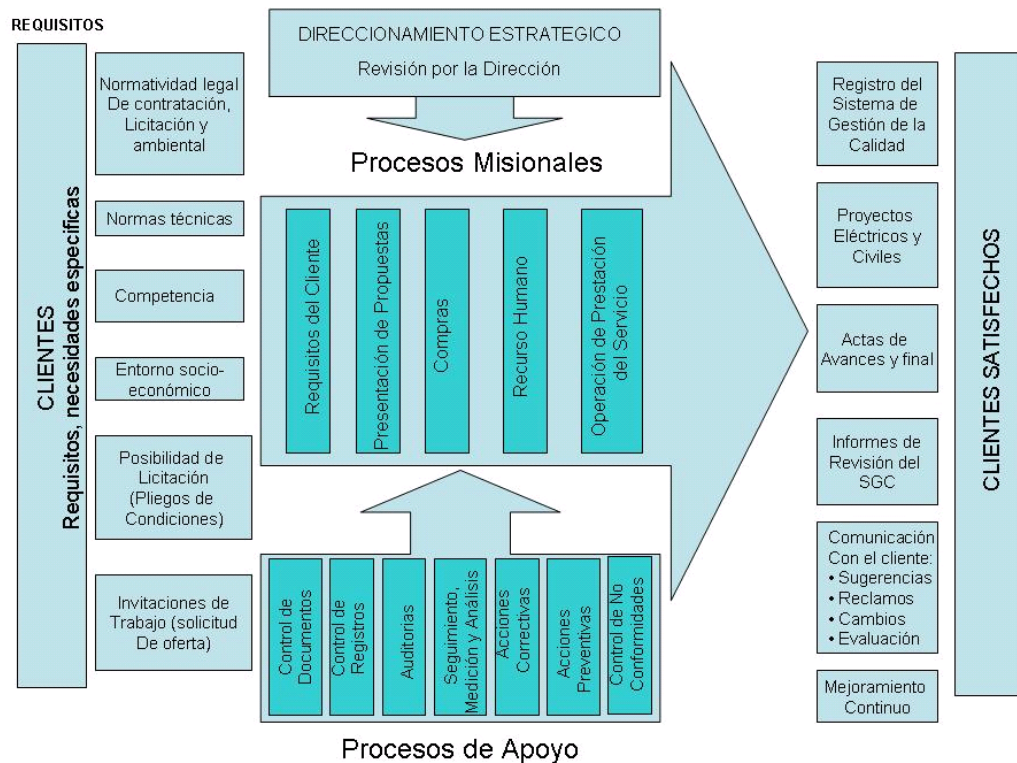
REQUISITOS

CLIENTES
Requisitos, necesidades específicas

Normatividad legal De contratación, Licitación y ambiental

Normas técnicas

Competencia

Entorno socio-económico

Posibilidad de Licitación (Pliegos de Condiciones)

Invitaciones de Trabajo (solicitud De oferta)

DIRECCIONAMIENTO ESTRATEGICO
Revisión por la Dirección

Procesos Misionales

Requisitos del Cliente

Presentación de Propuestas

Compras

Recurso Humano

Operación de Prestación del Servicio

Control de Documentos

Control de Registros

Auditorias

Seguimiento, Medición y Análisis

Acciones Correctivas

Acciones Preventivas

Control de No Conformidades

Procesos de Apoyo

Registro del Sistema de Gestión de la Calidad

Proyectos Eléctricos y Civiles

Actas de Avances y final

Informes de Revisión del SGC

Comunicación Con el cliente:
• Sugerencias
• Reclamos
• Cambios
• Evaluación

Mejoramiento Continuo

CLIENTES SATISFECHOS